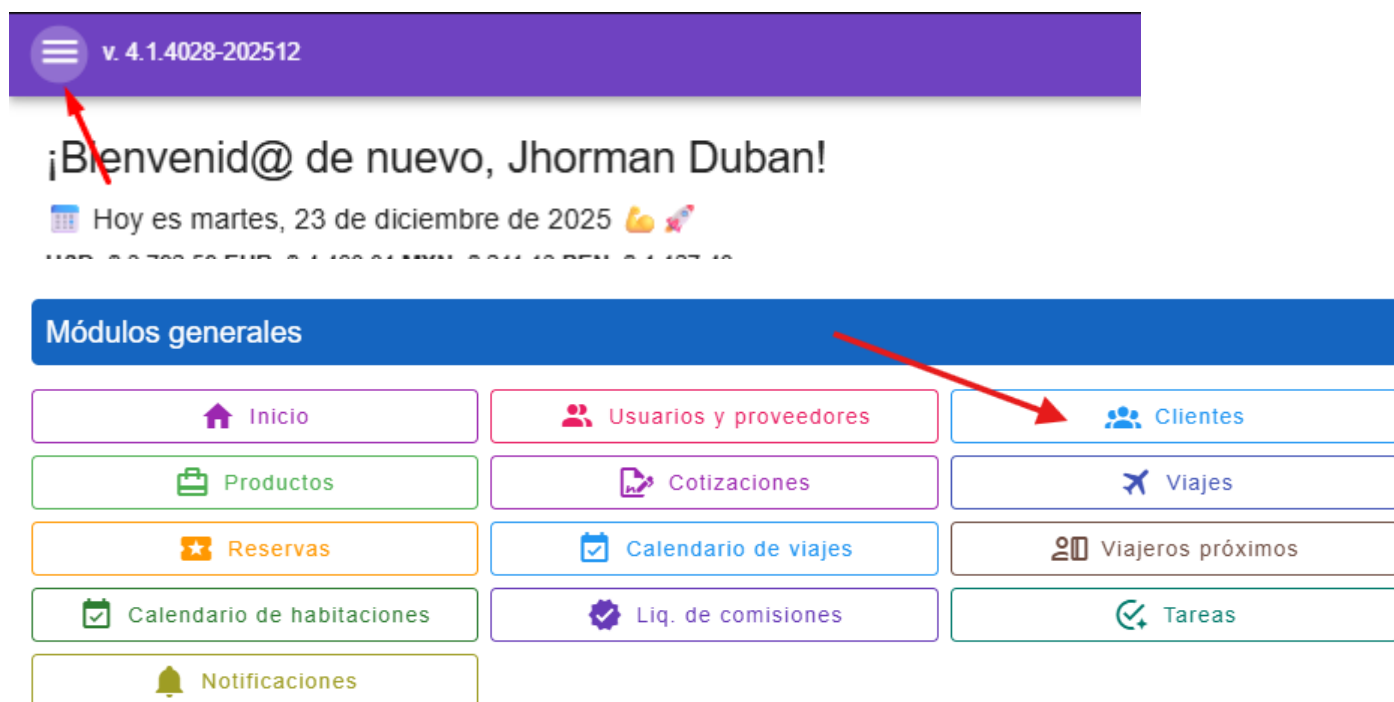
v. 4.1.4028-202512

¡Bienvenid@ de nuevo, Jhorman Duban!

Hoy es martes, 23 de diciembre de 2025 💪 🚀

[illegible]

Módulos generales

| Inicio | Usuarios y proveedores | Clientes |
|---|---|---|
| Productos | Cotizaciones | Viajes |
| Reservas | Calendario de viajes | Viajeros próximos |
| Calendario de habitaciones | Liq. de comisiones | Tareas |
| Notificaciones | | |